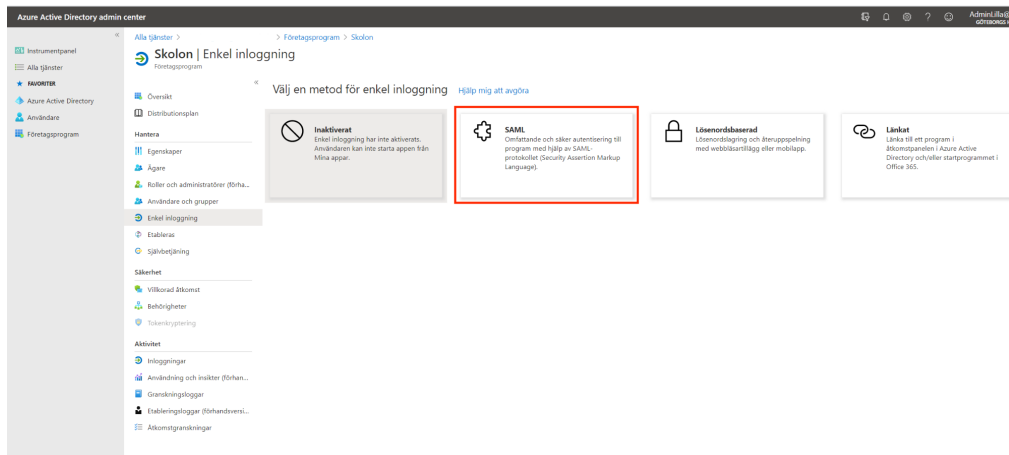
Azure Active Directory admin center

AdminLilla@
GÖTEBORGS I

Instrumentpanel
Alla tjänster
FAVORITER
Azure Active Directory
Användare
Företagsprogram

Alla tjänster > > Företagsprogram > Skolon

Skolon | Enkel inloggning
Företagsprogram

Översikt
Distributionsplan
Hantera
Egenskaper
Ägare
Roller och administratörer (förha...
Användare och grupper
Enkel inloggning
Etableras
Självbetjäning
Säkerhet
Villkorad åtkomst
Behörigheter
Tokenkryptering
Aktivitet
Inloggningar
Användning och insikter (förhan...
Granskningsloggar
Etableringsloggar (förhandsversi...
Åtkomstgranskningar

Välj en metod för enkel inloggning Hjälp mig att avgöra

Inaktiverat
Enkel inloggning har inte aktiverats. Användaren kan inte starta appen från Mina appar.

SAML
Omfattande och säker autentisering till program med hjälp av SAML-protokollet (Security Assertion Markup Language).

Lösenordsbaserad
Lösenordslagring och återuppspelning med webbläsartillägg eller mobilapp.

Länkat
Länka till ett program i åtkomstpanelen i Azure Active Directory och/eller startprogrammet i Office 365.